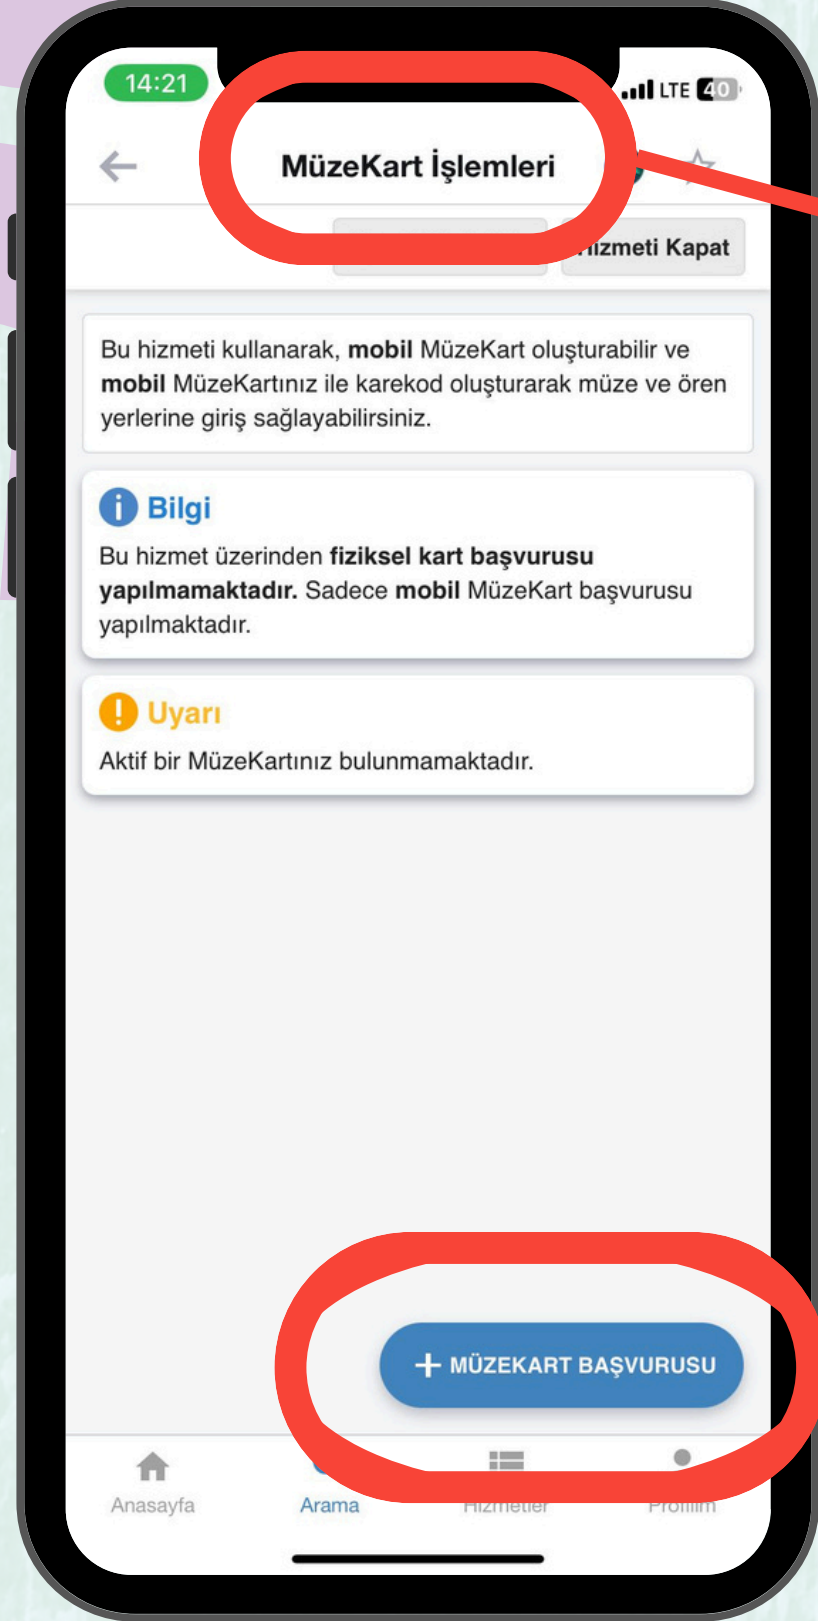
14:21

LTE 40

MüzeKart İşlemleri

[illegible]izmeti Kapat

Bu hizmeti kullanarak, mobil MüzeKart oluşturabilir ve mobil MüzeKartınız ile karekod oluşturarak müze ve ören yerlerine giriş sağlayabilirsiniz.

Bilgi
Bu hizmet üzerinden fiziksel kart başvurusu yapılmamaktadır. Sadece mobil MüzeKart başvurusu yapılmaktadır.

Uyarı
Aktif bir MüzeKartınız bulunmamaktadır.

+ MÜZEKART BAŞVURUSU

Anasayfa
Arama
Hizmetler
Profilim